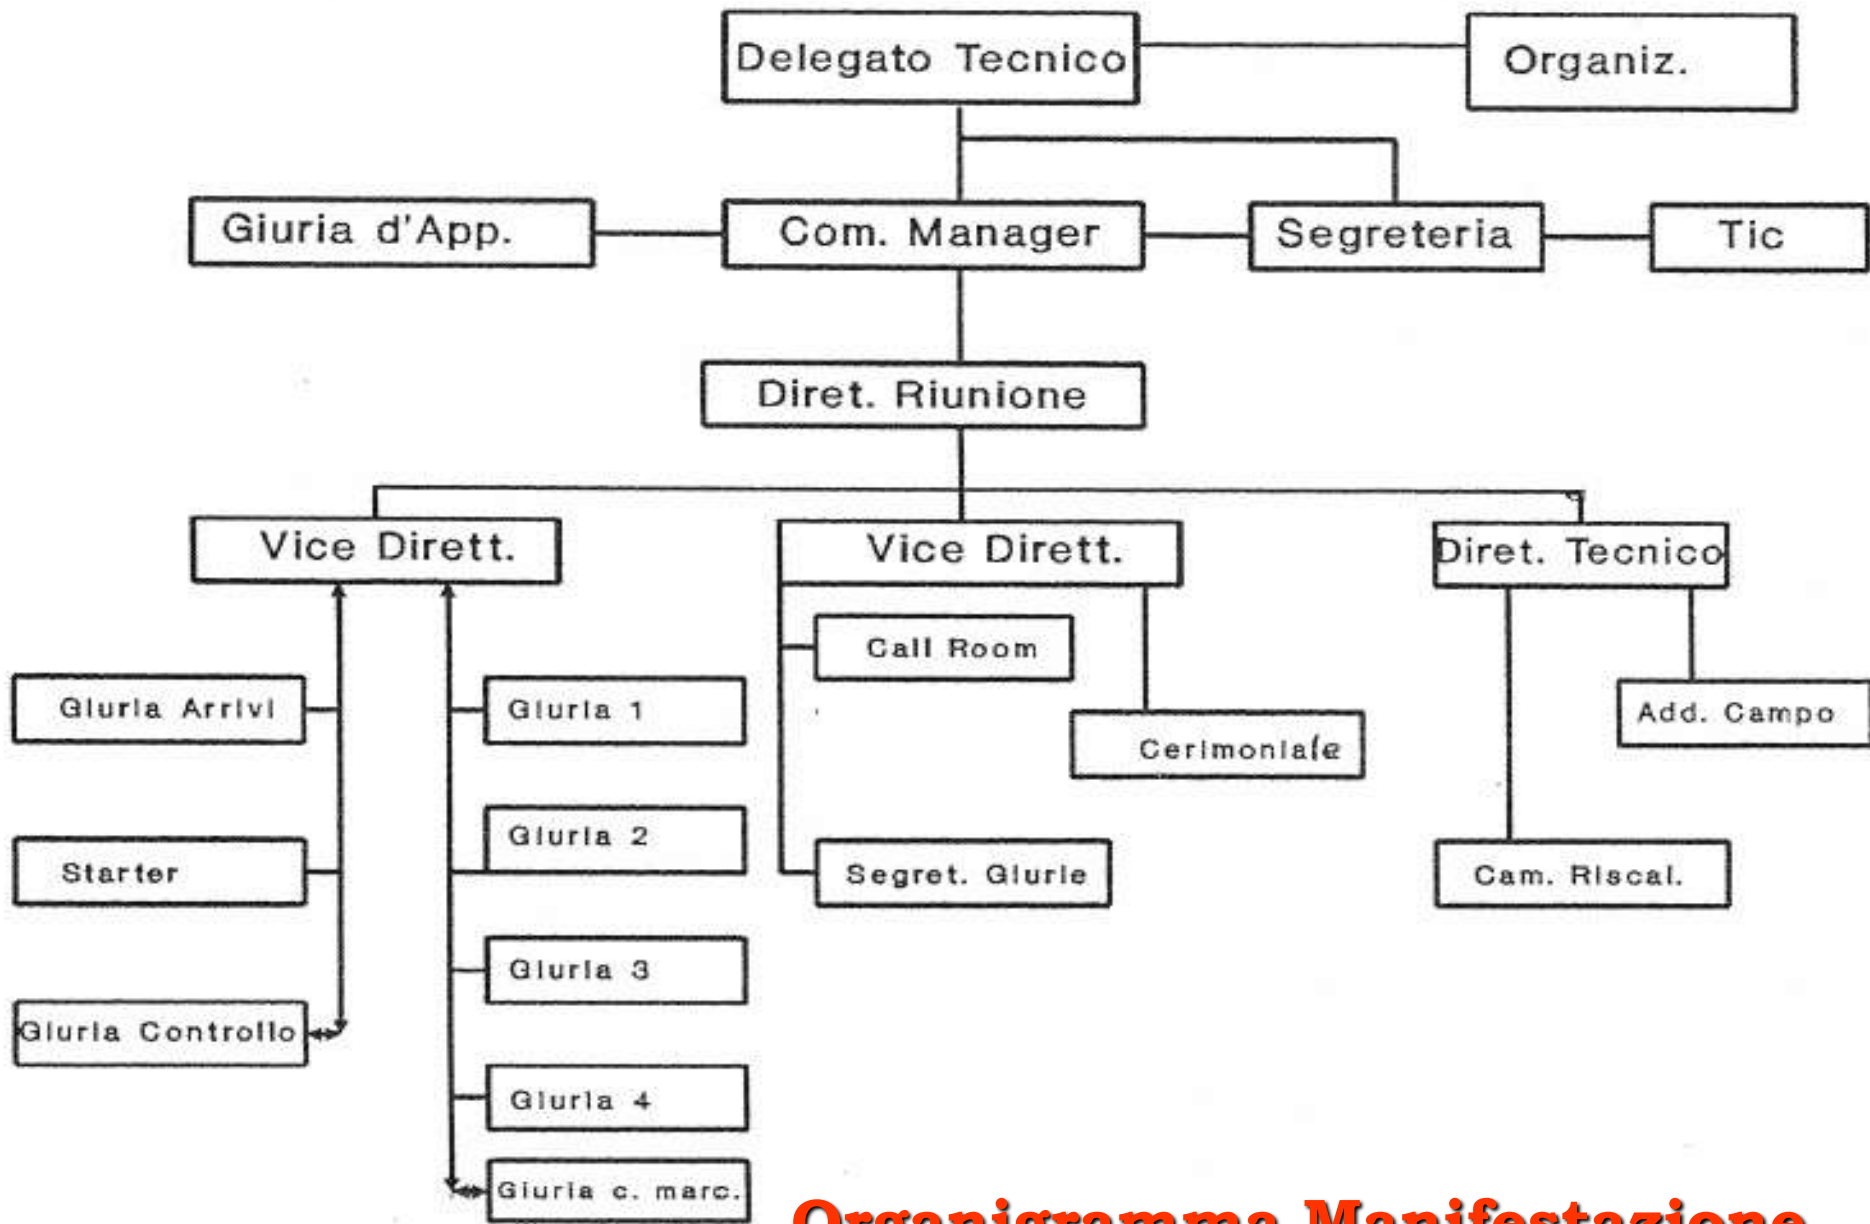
Delegato Tecnico

Organiz.

Giuria d'App.

Com. Manager

Segreteria

Tic

Diret. Riunione

Vice Dirett.

Vice Dirett.

Diret. Tecnico

Giuria Arrivi

Starter

Giuria Controllo

Giuria 1

Giuria 2

Giuria 3

Giuria 4

Giuria c. marc.

Call Room

Cerimoniale

Segret. Giurie

Add. Campo

Cam. Riscal.

Organigramma Manifestazione